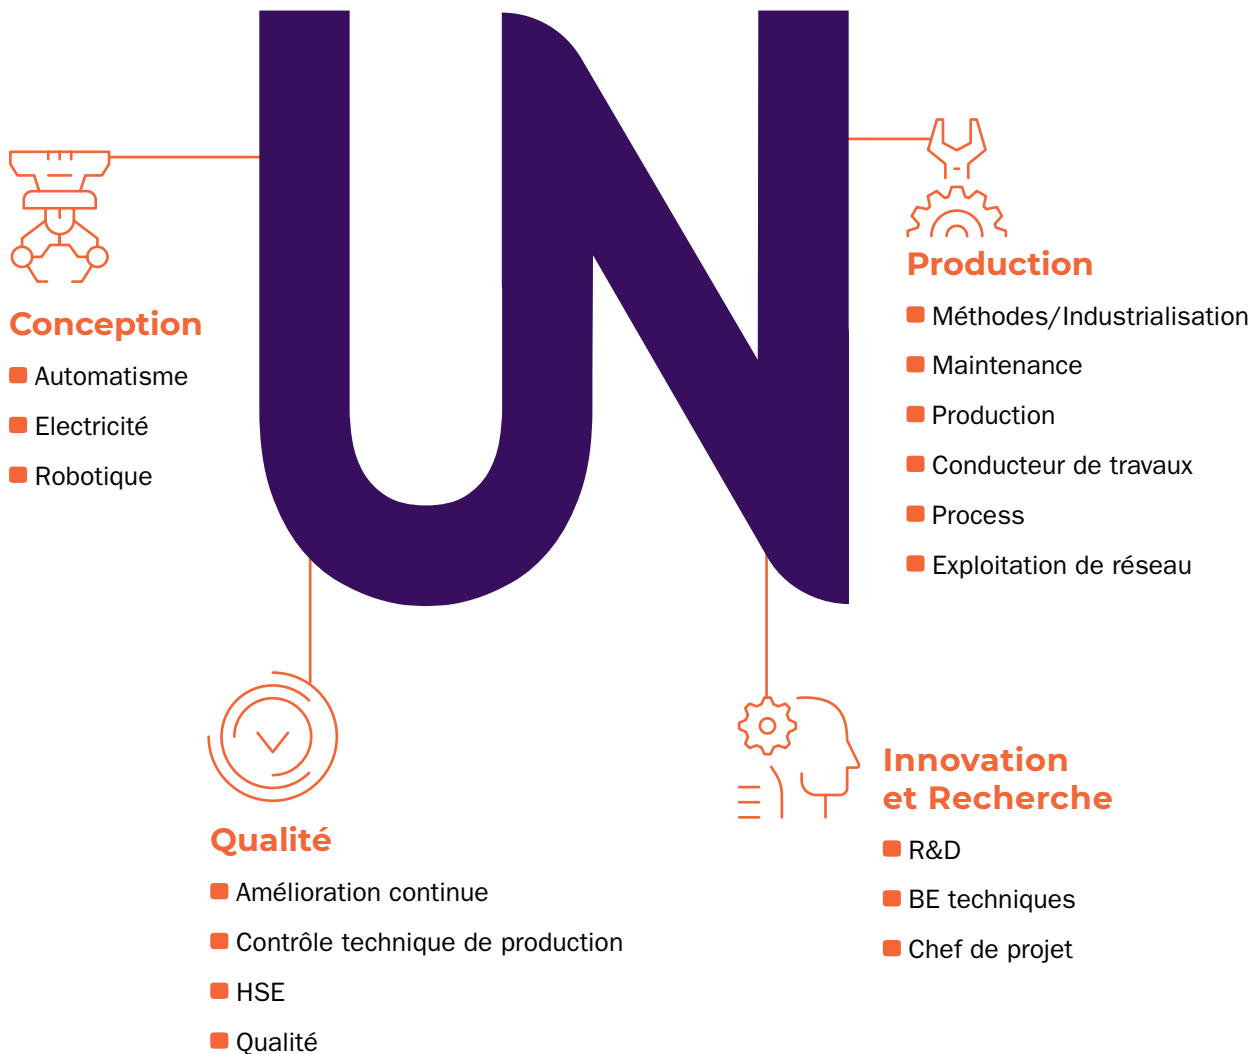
UN

Conception
Automatisme
Electricité
Robotique

Production
Méthodes/Industrialisation
Maintenance
Production
Conducteur de travaux
Process
Exploitation de réseau

Qualité
Amélioration continue
Contrôle technique de production
HSE
Qualité

Innovation et Recherche
R&D
BE techniques
Chef de projet